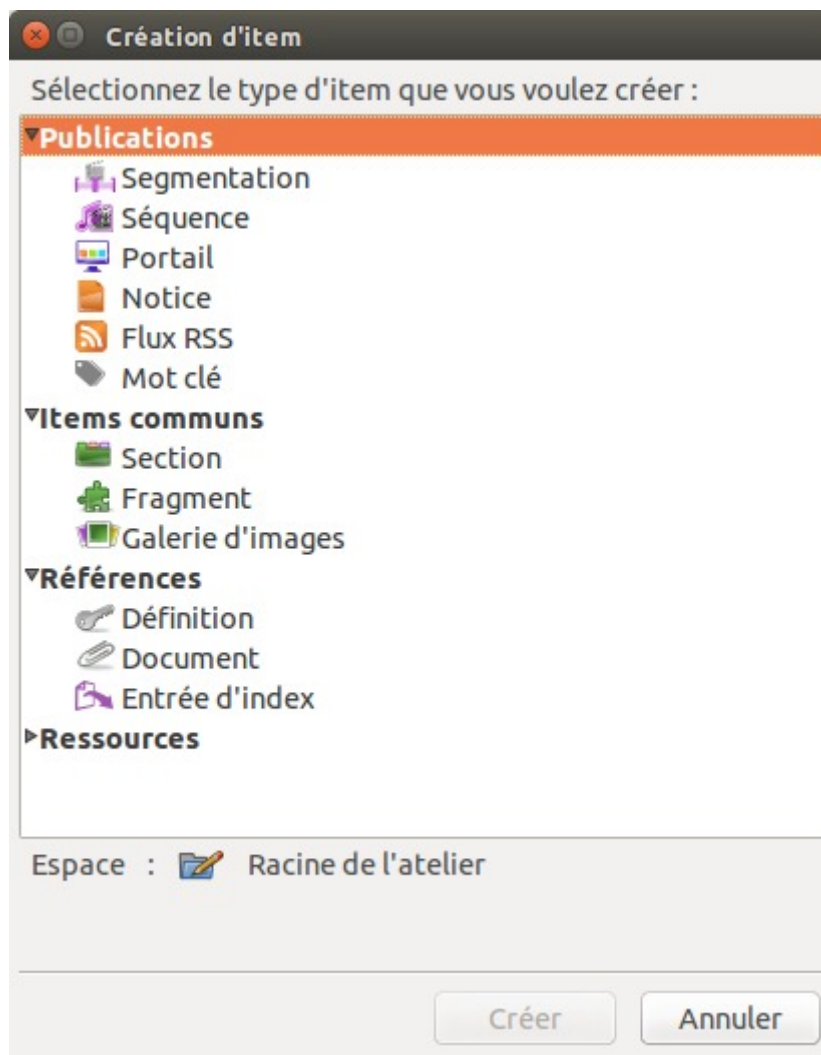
Création d'item

Sélectionnez le type d'item que vous voulez créer :

Publications
Segmentation
Séquence
Portail
Notice
Flux RSS
Mot clé
Items communs
Section
Fragment
Galerie d'images
Références
Définition
Document
Entrée d'index
Ressources

Espace : Racine de l'atelier

Créer
Annuler